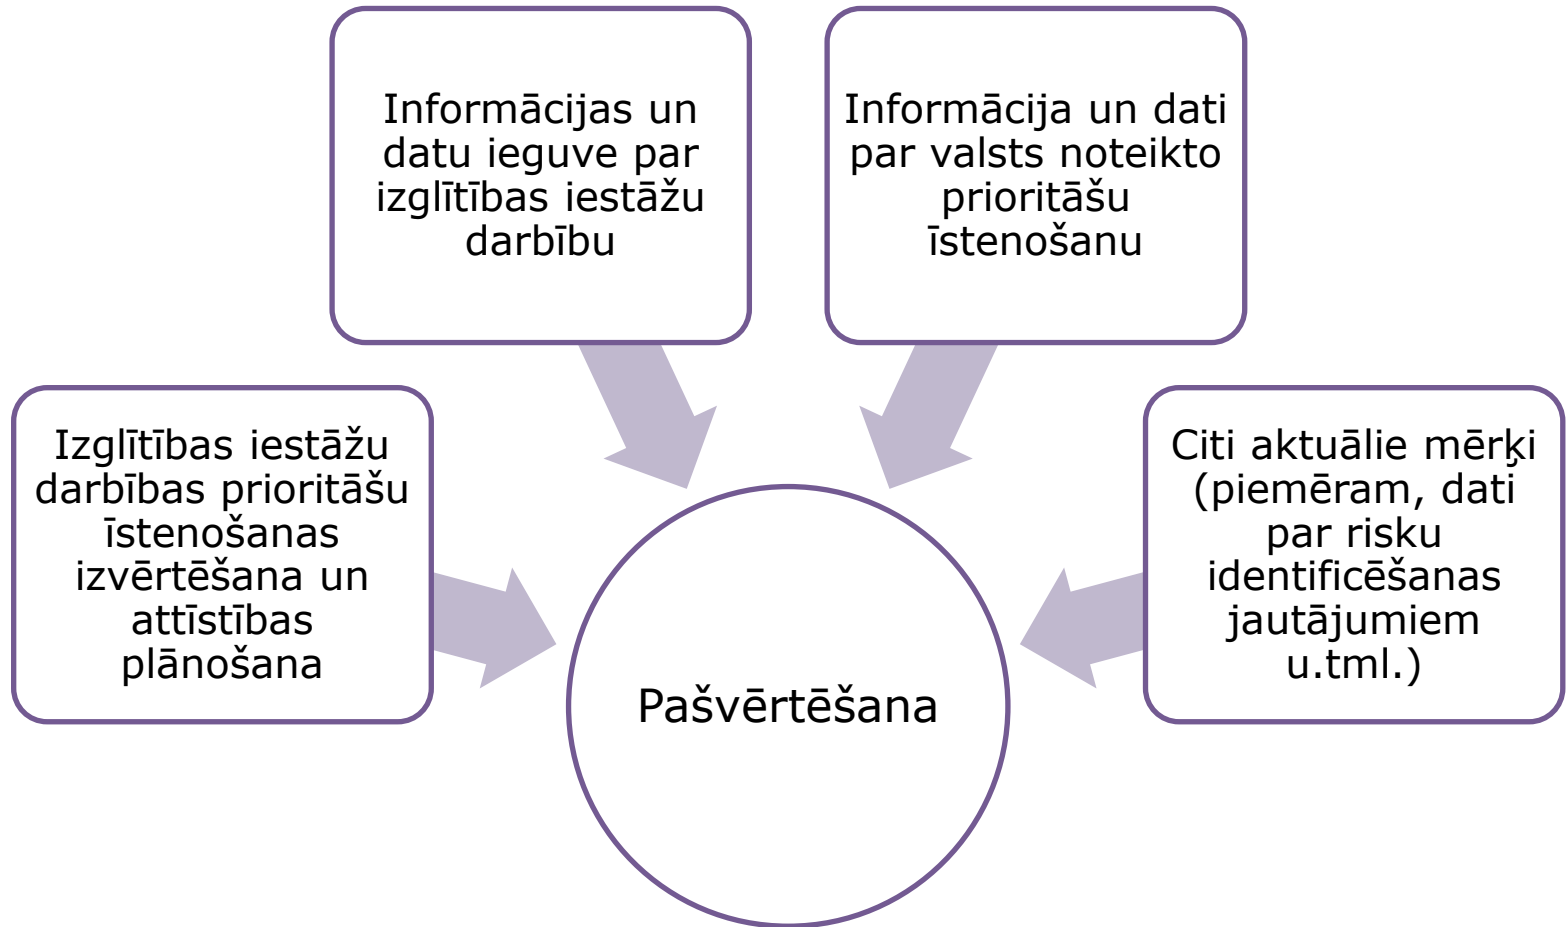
Informācijas un datu ieguve par izglītības iestāžu darbību

Informācija un dati par valsts noteikto prioritāšu īstenošanu

Izglītības iestāžu darbības prioritāšu īstenošanas izvērtēšana un attīstības plānošana

Citi aktuālie mērķi (piemēram, dati par risku identificēšanas jautājumiem u.tml.)

Pašvērtēšana